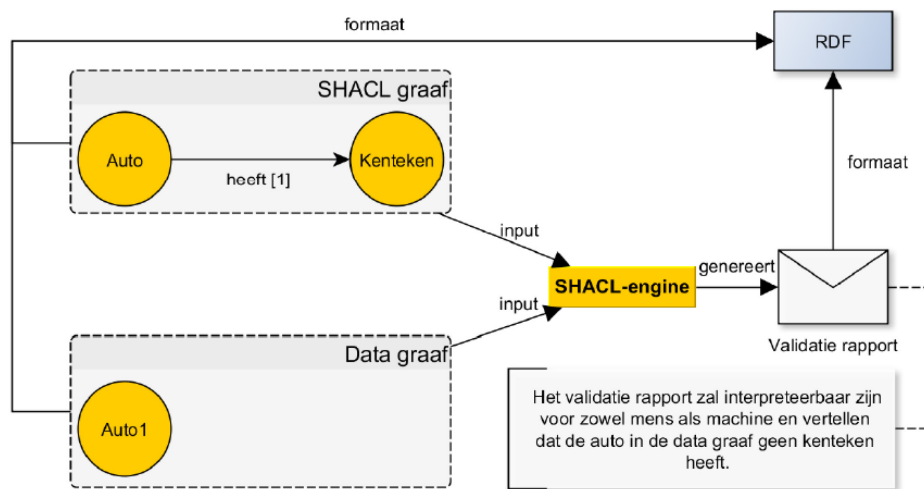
formaat

RDF

SHACL graaf

Auto

heeft [1]

Kenteken

formaat

input

genereert

SHACL-engine

input

Validatie rapport

Data graaf

Auto1

Het validatie rapport zal interpreteerbaar zijn voor zowel mens als machine en vertellen dat de auto in de data graaf geen kenteken heeft.